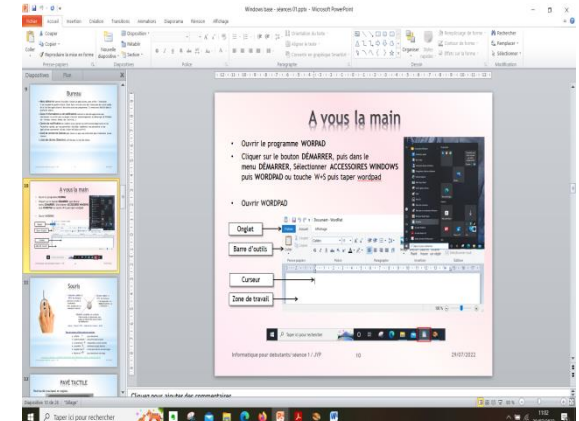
Windows base - séance1-1.pptx - Microsoft PowerPoint

Fichier Accueil Insertion Création Transitions Animations Diaporama Révision Affichage

Couper Copier Coller Reproduire la mise en forme Presse-papiers
Nouvelle diapositive Disposition Rétablir Section Diapositives
Police
Paragraphe
Orientation du texte Aligner le texte Convertir en graphique SmartArt
Organiser Styles rapides
Remplissage de forme Contour de forme Effets sur la forme
Dessin
Rechercher Remplacer Sélectionner
Modification

Diapositives Plan

Bureau

A vous la main

Souris

PAVÉ TACTILE

A vous la main

Ouvrir le programme WORPAD

Cliquer sur le bouton DÉMARRER, puis dans le menu DÉMARRER, Sélectionner ACCESSOIRES WINDOWS puis WORDPAD ou touche W+S puis taper wordpad

Ouvrir WORDPAD

Onglet

Barre d'outils

Curseur

Zone de travail

Document - WordPad

Fichier Accueil Affichage

Taper ici pour rechercher

Informatique pour debutants/ séance 1 / JYP

10

29/07/2022

Cliquez pour ajouter des commentaires

Diapositive 10 de 20 "Mage"

Taper ici pour rechercher